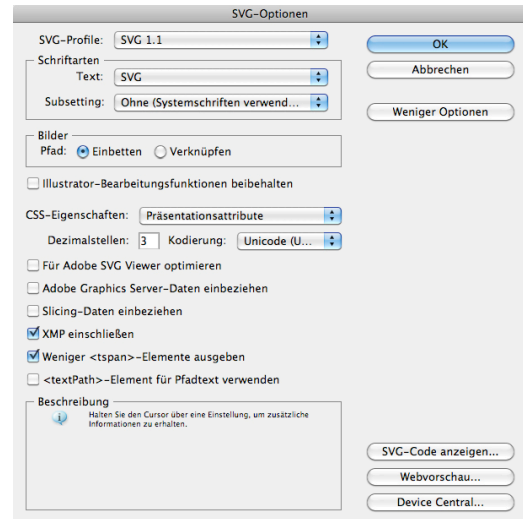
SVG-Optionen

SVG-Profile: SVG 1.1

Schriftarten
Text: SVG
Subsetting: Ohne (Systemschriften verwend...

Bilder
Pfad: Einbetten Verknüpfen

Illustrator-Bearbeitungsfunktionen beibehalten

CSS-Eigenschaften: Präsentationsattribute
Dezimalstellen: 3 Kodierung: Unicode (U...

Für Adobe SVG Viewer optimieren
Adobe Graphics Server-Daten einbeziehen
Slicing-Daten einbeziehen
XMP einschließen
Weniger <tspan>-Elemente ausgeben
<textPath>-Element für Pfadtext verwenden

Beschreibung
Halten Sie den Cursor über eine Einstellung, um zusätzliche Informationen zu erhalten.

OK
Abbrechen
Weniger Optionen
SVG-Code anzeigen...
Webvorschau...
Device Central...